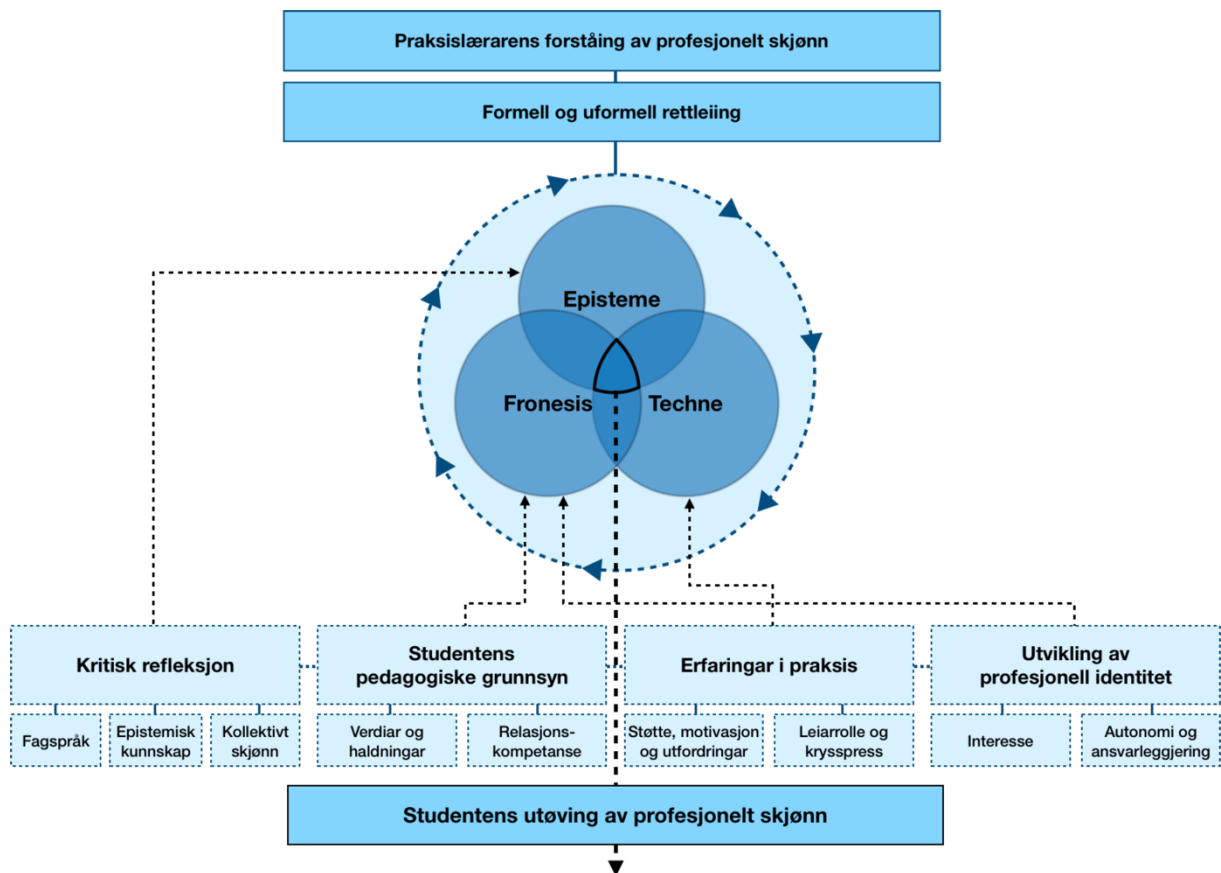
Praksislærarens forståing av profesjonelt skjønn

Formell og uformell rettleiing

Episteme

Fronesis

Techne

Kritisk refleksjon

Fagspråk

Epistemisk kunnskap

Kollektivt skjønn

Studentens pedagogiske grunnsyn

Verdiar og haldningar

Relasjonskompetanse

Erfaringar i praksis

Støtte, motivasjon og utfordringar

Leiarrolle og krysspress

Utvikling av profesjonell identitet

Interesse

Autonomi og ansvarleggjering

Studentens utøving av profesjonelt skjønn